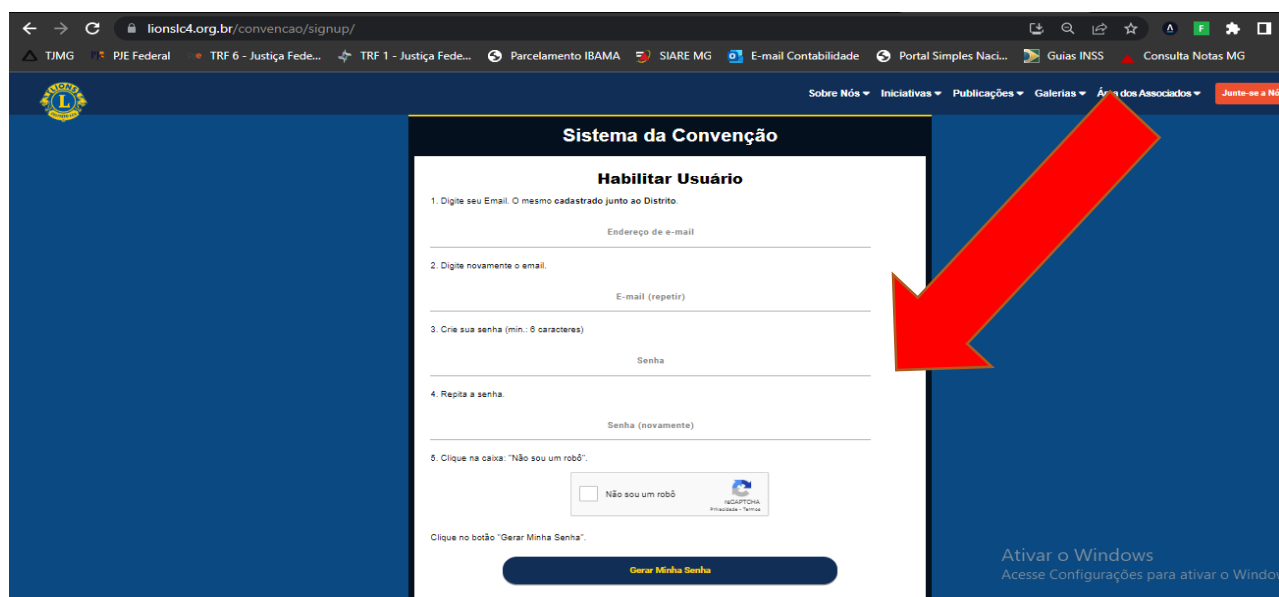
lionslc4.org.br/convencao/signup/

TJMG PJE Federal TRF 6 - Justiça Fede... TRF 1 - Justiça Fede... Parcelamento IBAMA SIARE MG E-mail Contabilidade Portal Simples Naci... Guias INSS Consulta Notas MG

LIONS

Sobre Nós Iniciativas Publicações Galerias Á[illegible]a dos Associados Junte-se a Nó

Sistema da Convenção

Habilitar Usuário

1. Digite seu Email. O mesmo cadastrado junto ao Distrito.

Endereço de e-mail

2. Digite novamente o email.

E-mail (repetir)

3. Crie sua senha (min.: 6 caracteres)

Senha

4. Repita a senha.

Senha (novamente)

5. Clique na caixa: "Não sou um robô".

Não sou um robô
reCAPTCHA
Privacidade - Termos

Clique no botão "Gerar Minha Senha".

Gerar Minha Senha

Ativar o Windows
Acesse Configurações para ativar o Windo